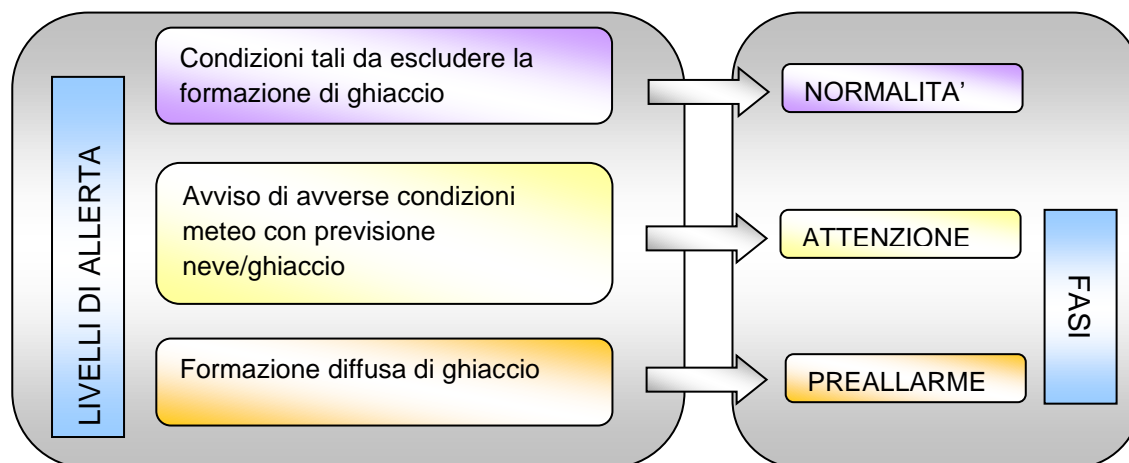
LIVELLI DI ALLERTA

Condizioni tali da escludere la formazione di ghiaccio

Avviso di avverse condizioni meteo con previsione neve/ghiaccio

Formazione diffusa di ghiaccio

NORMALITA'

ATTENZIONE

PREALLARME

FASI